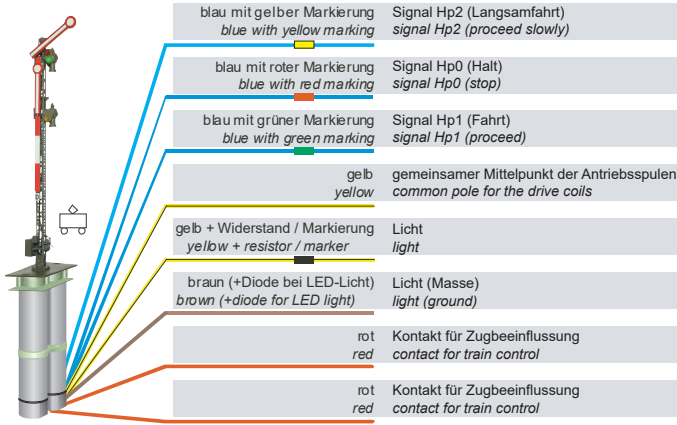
blau mit gelber Markierung
blue with yellow marking

Signal Hp2 (Langsamfahrt)
signal Hp2 (proceed slowly)

blau mit roter Markierung
blue with red marking

Signal Hp0 (Halt)
signal Hp0 (stop)

blau mit grüner Markierung
blue with green marking

Signal Hp1 (Fahrt)
signal Hp1 (proceed)

gelb
yellow

gemeinsamer Mittelpunkt der Antriebsspulen
common pole for the drive coils

gelb + Widerstand / Markierung
yellow + resistor / marker

Licht
light

braun (+Diode bei LED-Licht)
brown (+diode for LED light)

Licht (Masse)
light (ground)

rot
red

Kontakt für Zugbeeinflussung
contact for train control

rot
red

Kontakt für Zugbeeinflussung
contact for train control